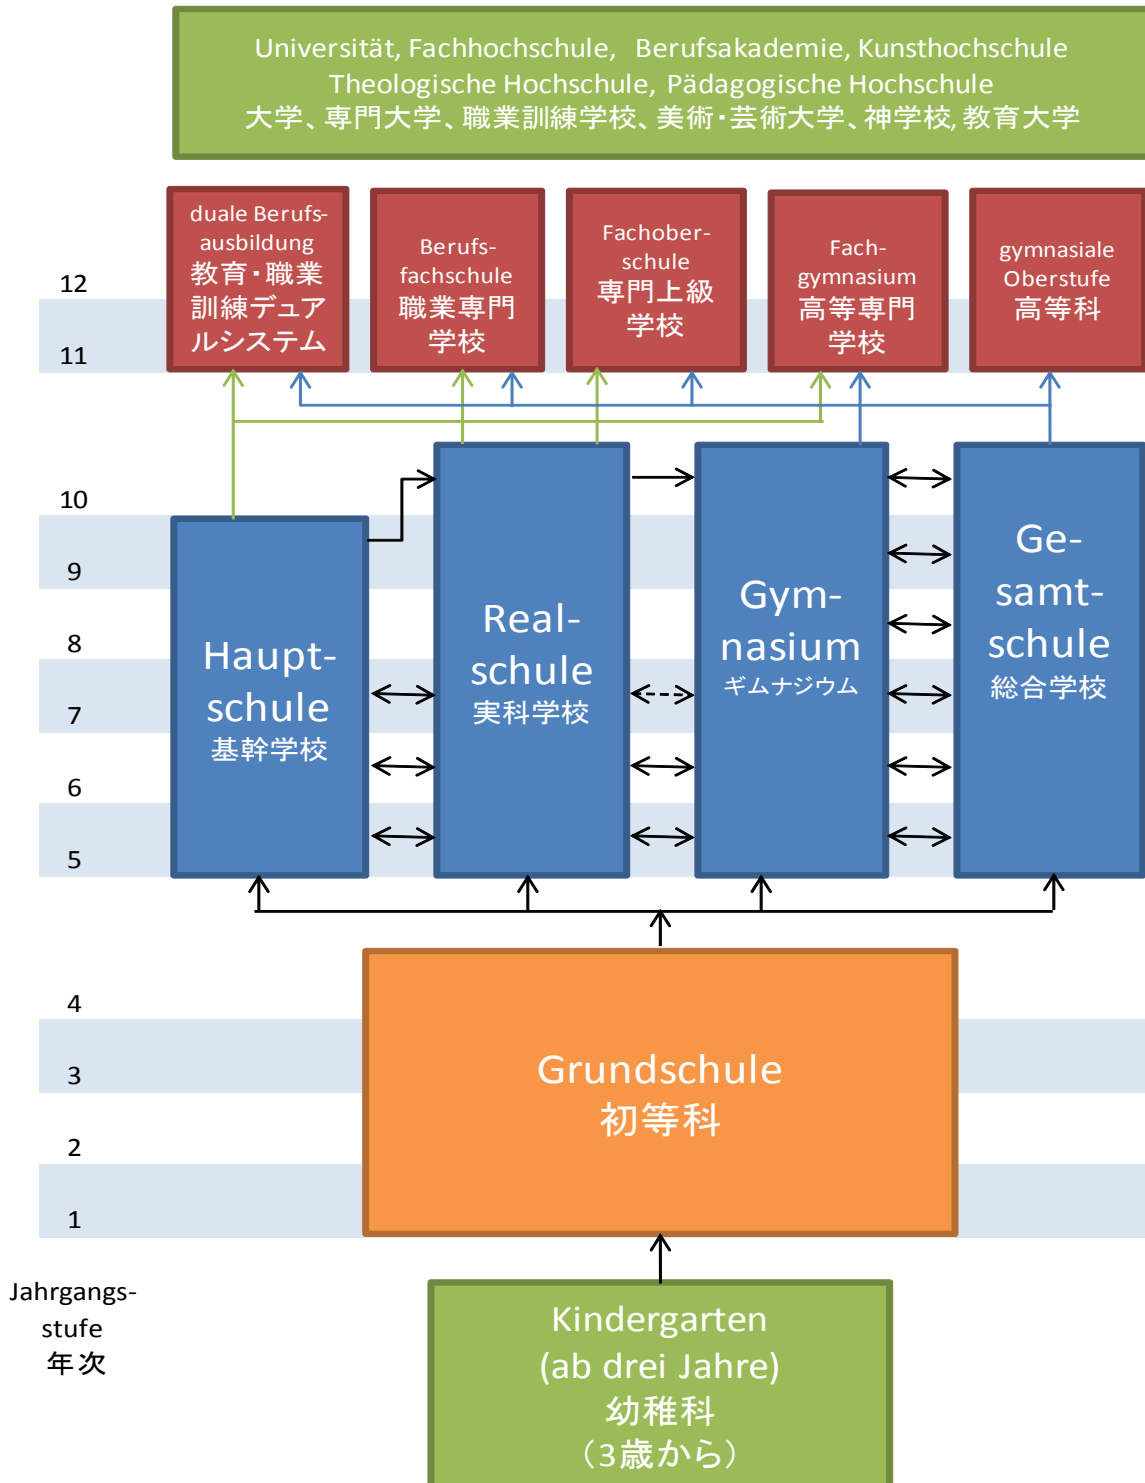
Universität, Fachhochschule, Berufsakademie, Kunsthochschule
Theologische Hochschule, Pädagogische Hochschule
大学、専門大学、職業訓練学校、美術・芸術大学、神学校, 教育大学

duale Berufsausbildung
教育・職業訓練デュアルシステム

Berufsfachschule
職業専門学校

Fachoberschule
専門上級学校

Fachgymnasium
高等専門学校

gymnasiale Oberstufe
高等科

12
11
10
9
8
7
6
5

Hauptschule
基幹学校

Realschule
実科学校

Gymnasium
ギムナジウム

Gesamtschule
総合学校

4
3
2
1

Grundschule
初等科

Jahrgangsstufe
年次

Kindergarten
(ab drei Jahre)
幼稚科
（3歳から）